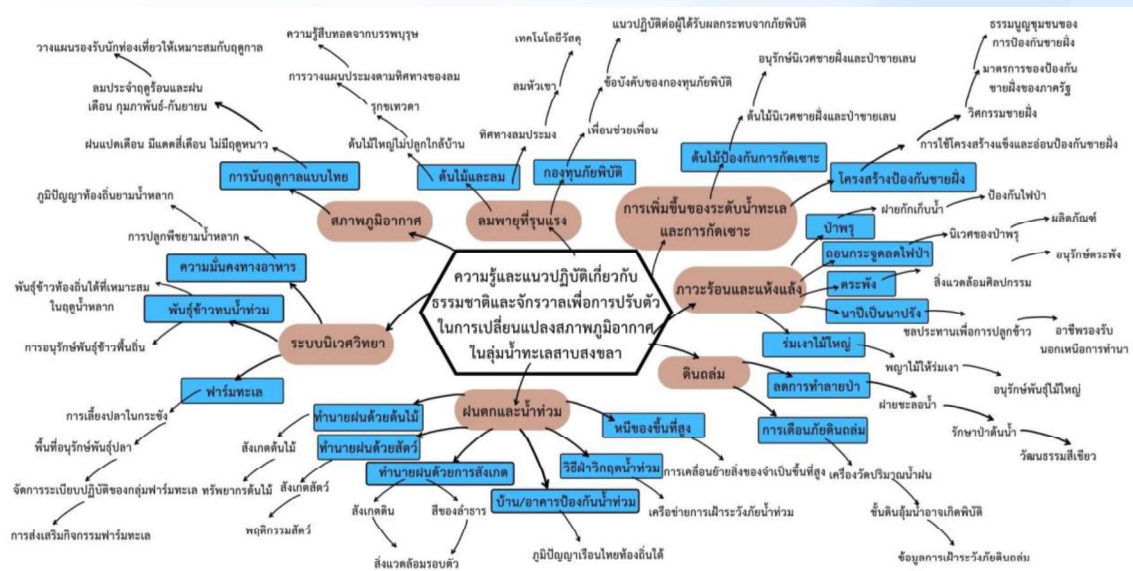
ความรู้และแนวปฏิบัติเกี่ยวกับธรรมชาติและจักรวาลเพื่อการปรับตัวในการเปลี่ยนแปลงสภาพภูมิอากาศในลุ่มน้ำทะเลสาบสงขลา

สภาพภูมิอากาศ
การนับฤดูกาลแบบไทย
ฝนแปดเดือน มีแดดสี่เดือน ไม่มีฤดูหนาว
ลมประจำฤดูร้อนและฝน เดือน กุมภาพันธ์-กันยายน
วางแผนรองรับนักท่องเที่ยวให้เหมาะสมกับฤดูกาล

ลมพายุที่รุนแรง
ต้นไม้และลม
ต้นไม้ใหญ่ไม่ปลูกใกล้บ้าน
รุกขเทวดา
การวางแผนประมงตามทิศทางของลม
ความรู้สืบทอดจากบรรพบุรุษ
ทิศทางลมประมง
ลมหัวเขา
เทคโนโลยีวัสดุ
กองทุนภัยพิบัติ
เพื่อนช่วยเพื่อน
ข้อบังคับของกองทุนภัยพิบัติ
แนวปฏิบัติต่อผู้ได้รับผลกระทบจากภัยพิบัติ

การเพิ่มขึ้นของระดับน้ำทะเลและการกัดเซาะ
ต้นไม้ป้องกันการกัดเซาะ
ต้นไม้นิเวศชายฝั่งและป่าชายเลน
อนุรักษ์นิเวศชายฝั่งและป่าชายเลน
โครงสร้างป้องกันชายฝั่ง
การใช้โครงสร้างแข็งและอ่อนป้องกันชายฝั่ง
วิศกรรมชายฝั่ง
มาตรการของป้องกันชายฝั่งของภาครัฐ
ธรรมนูญชุมชนของการป้องกันชายฝั่ง

ภาวะร้อนและแห้งแล้ง
ป่าพรุ
ฝายกักเก็บน้ำ
ป้องกันไฟป่า
นิเวศของป่าพรุ
ผลิตภัณฑ์
ถอนกระจูดคลุมไฟป่า
ตระพัง
อนุรักษ์ตระพัง
สิ่งแวดล้อมศิลปกรรม
นาปีเป็นนาปรัง
ชลประทานเพื่อการปลูกข้าว
อาชีพรองรับนอกเหนือการทำนา

ดินถล่ม
ร่มเงาไม้ใหญ่
พญาไม้ให้ร่มเงา
อนุรักษ์พันธุ์ไม้ใหญ่
ลดการทำลายป่า
ฝายชะลอน้ำ
รักษาป่าต้นน้ำ
วัฒนธรรมสีเขียว
การเตือนภัยดินถล่ม
เครื่องวัดปริมาณน้ำฝน
ชั้นดินอุ้มน้ำอาจเกิดพิบัติ
ข้อมูลการเฝ้าระวังภัยดินถล่ม

ฝนตกและน้ำท่วม
หนีของขึ้นที่สูง
การเคลื่อนย้ายสิ่งของจำเป็นขึ้นที่สูง
วิธีฝ่าวิกฤตน้ำท่วม
เครือข่ายการเฝ้าระวังภัยน้ำท่วม
บ้าน/อาคารป้องกันน้ำท่วม
ภูมิปัญญาเรือนไทยท้องถิ่นใต้
ทำนายฝนด้วยการสังเกต
สังเกตดิน
สิ่งแวดล้อมรอบตัว
สีของลำธาร
ทำนายฝนด้วยสัตว์
สังเกตสัตว์
พฤติกรรมสัตว์
ทำนายฝนด้วยต้นไม้
สังเกตต้นไม้
ทรัพยากรต้นไม้

ระบบนิเวศวิทยา
ฟาร์มทะเล
การเลี้ยงปลาในกระชัง
พื้นที่อนุรักษ์พันธุ์ปลา
จัดการระเบียบปฏิบัติของกลุ่มฟาร์มทะเล
การส่งเสริมกิจกรรมฟาร์มทะเล
พันธุ์ข้าวทนน้ำท่วม
พันธุ์ข้าวท้องถิ่นใต้ที่เหมาะสมในฤดูน้ำหลาก
การอนุรักษ์พันธุ์ข้าวพื้นถิ่น
ความมั่นคงทางอาหาร
การปลูกพืชยามน้ำหลาก
ภูมิปัญญาท้องถิ่นยามน้ำหลาก